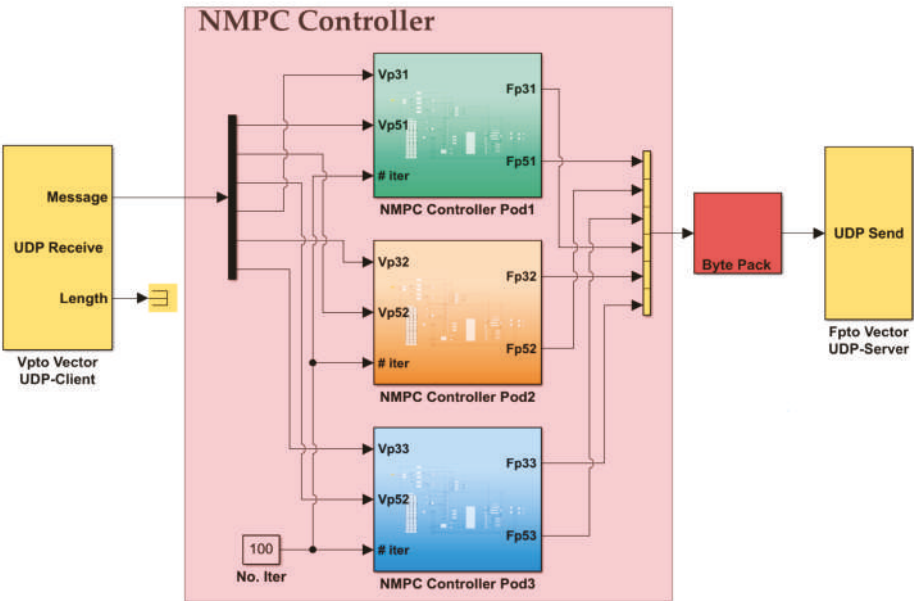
NMPC Controller

Message
UDP Receive
Length
Vpto Vector
UDP-Client

Vp31
Vp51
# iter
Fp31
Fp51
NMPC Controller Pod1

Vp32
Vp52
# iter
Fp32
Fp52
NMPC Controller Pod2

Vp33
Vp52
# iter
Fp33
Fp53
NMPC Controller Pod3

100
No. Iter

Byte Pack

UDP Send
Fpto Vector
UDP-Server